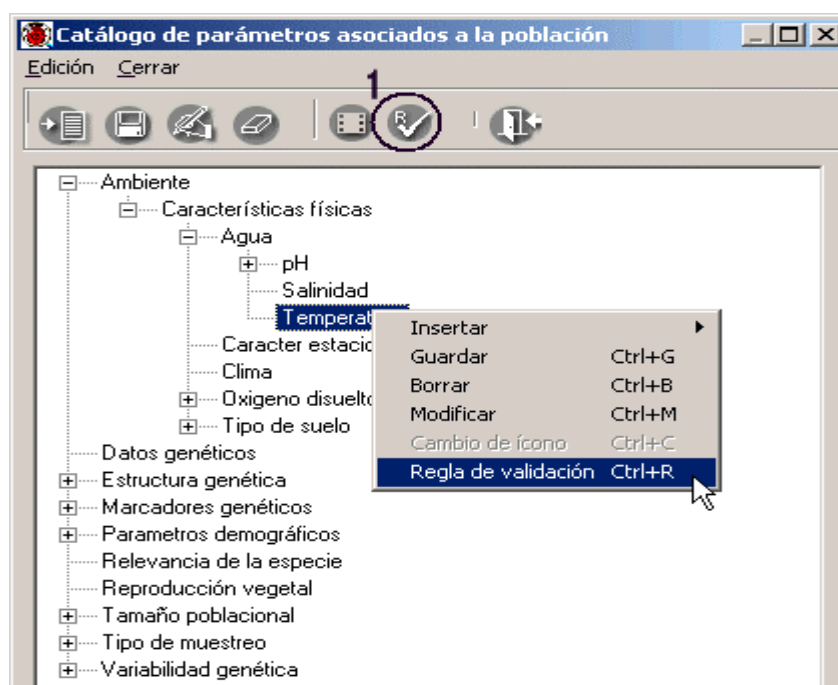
Catálogo de parámetros asociados a la población

Edición Cerrar

1

Ambiente
Características físicas
Agua
pH
Salinidad
Temperat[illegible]
Caracter estacio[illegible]
Clima
Oxigeno disuelto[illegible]
Tipo de suelo
Datos genéticos
Estructura genética
Marcadores genéticos
Parametros demográficos
Relevancia de la especie
Reproducción vegetal
Tamaño poblacional
Tipo de muestreo
Variabilidad genética

Insertar
Guardar Ctrl+G
Borrar Ctrl+B
Modificar Ctrl+M
Cambio de ícono Ctrl+C
Regla de validación Ctrl+R